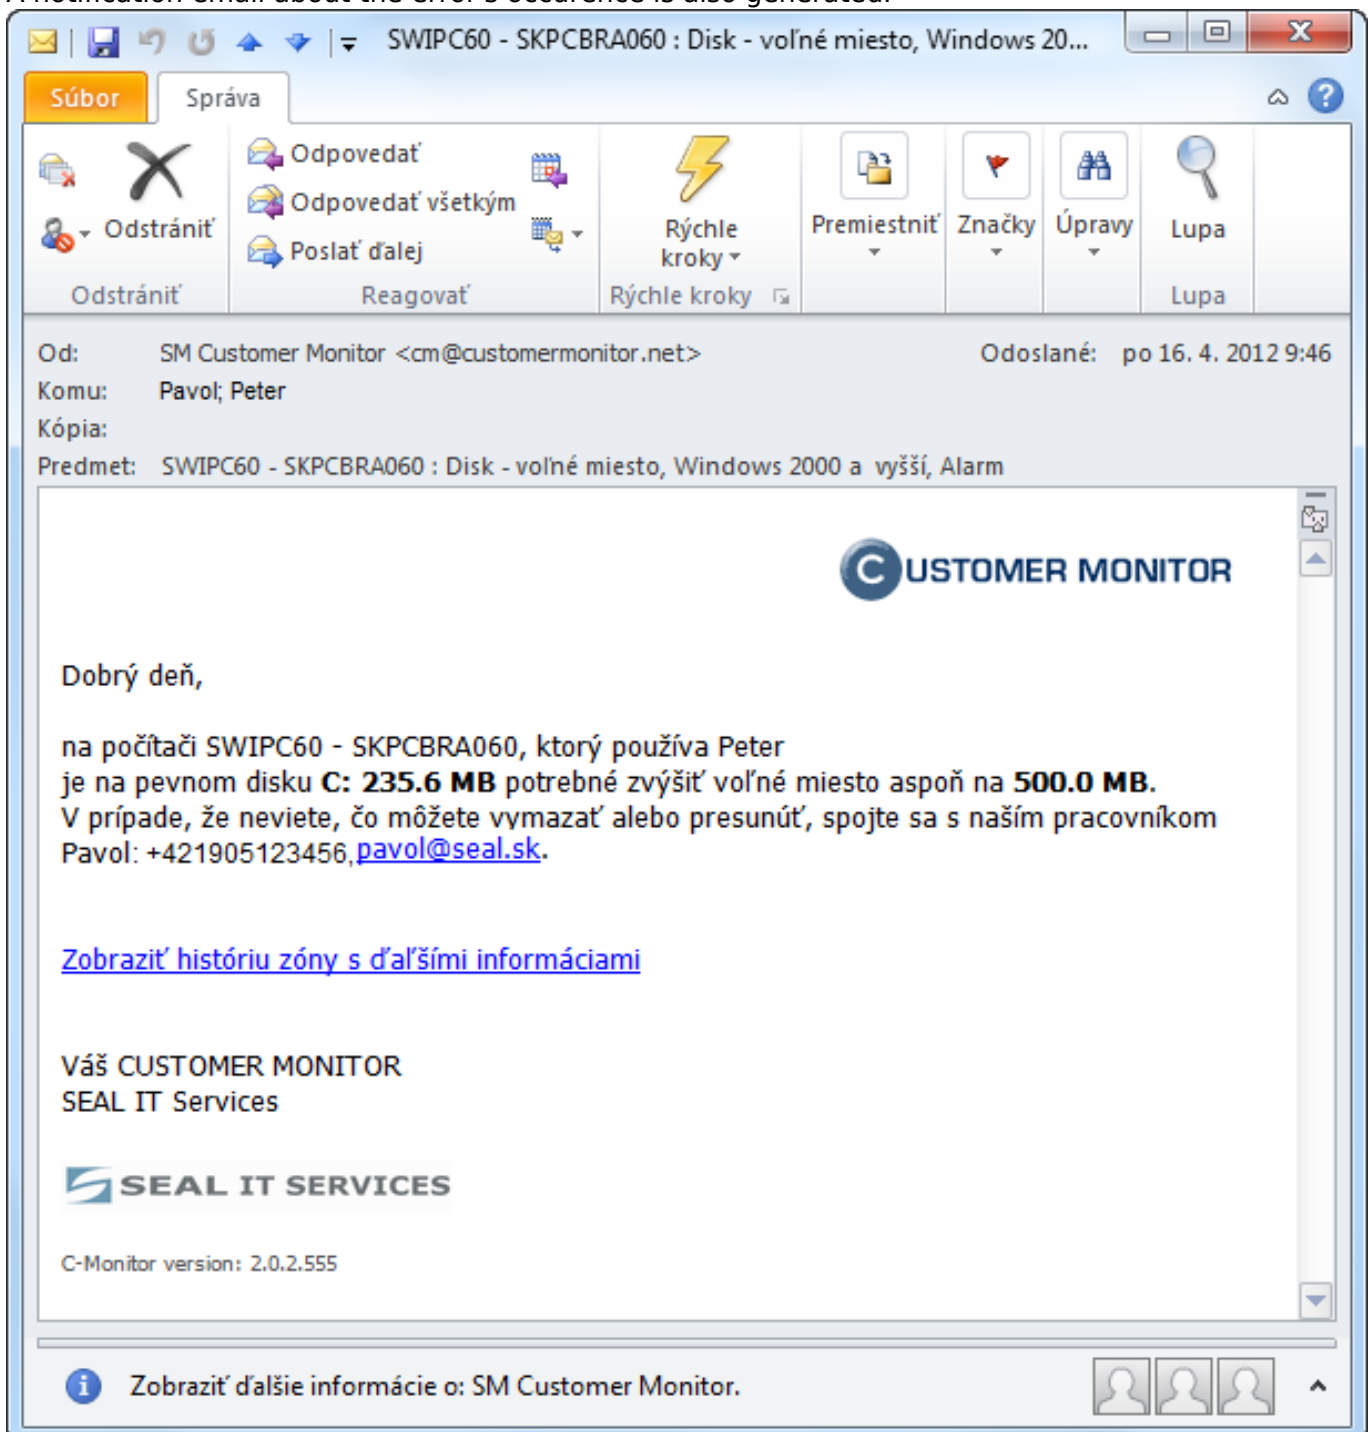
SWIPC60 - SKPCBRA060 : Disk - voľné miesto, Windows 20...

Súbor
Správa

Odstrániť
Odstrániť
Odpovedať
Odpovedať všetkým
Poslať ďalej
Reagovať
Rýchle kroky
Rýchle kroky
Premiestniť
Značky
Úpravy
Lupa
Lupa

Od: SM Customer Monitor <cm@customermonitor.net>
Odoslané: po 16. 4. 2012 9:46
Komu: Pavol; Peter
Kópia:
Predmet: SWIPC60 - SKPCBRA060 : Disk - voľné miesto, Windows 2000 a vyšší, Alarm

CUSTOMER MONITOR

Dobrý deň,

na počítači SWIPC60 - SKPCBRA060, ktorý používa Peter
je na pevnom disku **C: 235.6 MB** potrebné zvýšiť voľné miesto aspoň na **500.0 MB**.
V prípade, že neviete, čo môžete vymazať alebo presunúť, spojte sa s naším pracovníkom Pavol: +421905123456, pavol@seal.sk.

Zobraziť históriu zóny s ďalšími informáciami

Váš CUSTOMER MONITOR
SEAL IT Services

SEAL IT SERVICES

C-Monitor version: 2.0.2.555

Zobraziť ďalšie informácie o: SM Customer Monitor.